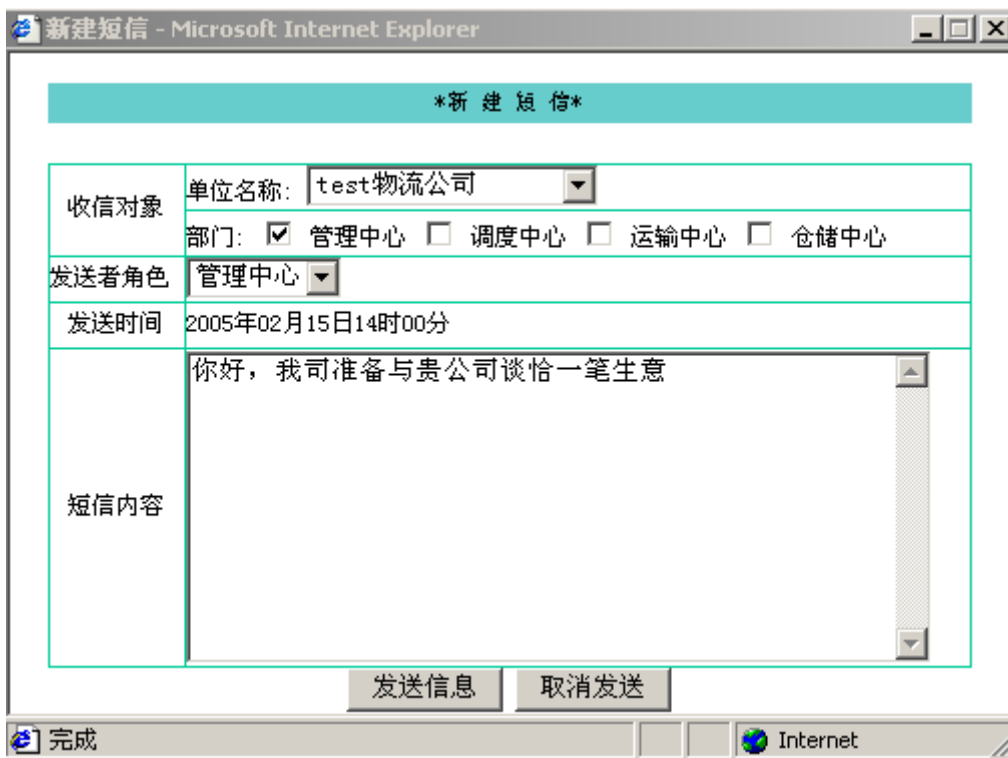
新建短信 - Microsoft Internet Explorer

*新 建 短 信*

| 收信对象 | 单位名称: test物流公司 |
|---|---|
| | 部门: ☑ 管理中心 ☐ 调度中心 ☐ 运输中心 ☐ 仓储中心 |
| 发送者角色 | 管理中心 |
| 发送时间 | 2005年02月15日14时00分 |
| 短信内容 | 你好，我司准备与贵公司谈恰一笔生意 |

发送信息 取消发送

完成 Internet